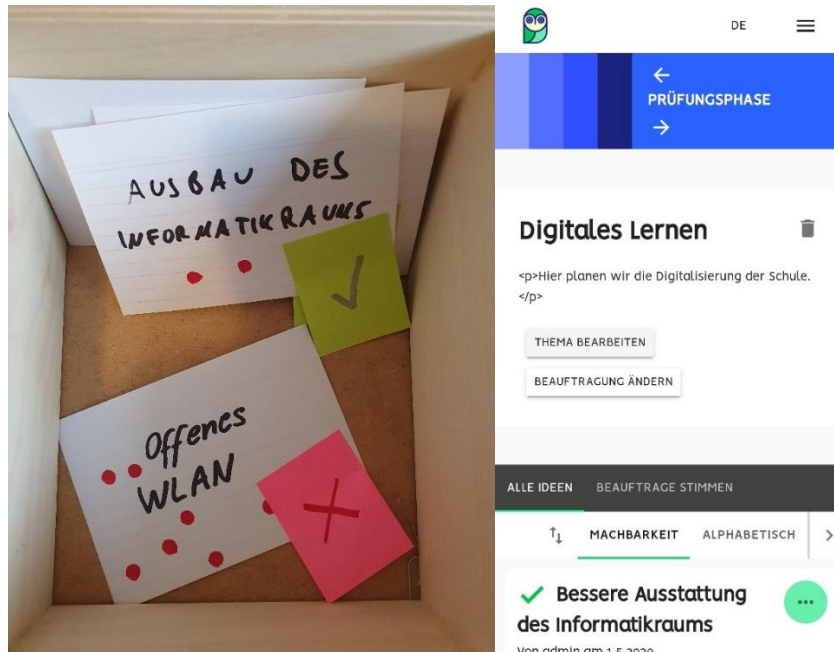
AUSBAU DES INFORMATIKRAUMS

✓

Offenes WLAN

X

DE

←
PRÜFUNGSPHASE
→

Digitales Lernen

<p>Hier planen wir die Digitalisierung der Schule.</p>

THEMA BEARBEITEN

BEAUFTRAGUNG ÄNDERN

ALLE IDEEN BEAUFTRAGE STIMMEN

MACHBARKEIT ALPHABETISCH

✓ Bessere Ausstattung des Informatikraums

Von admin am 1.5.2020